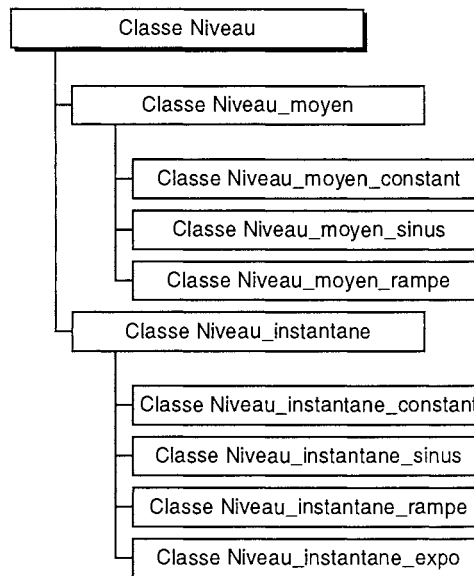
Classe Niveau

Classe Niveau_moyen

Classe Niveau_moyen_constant

Classe Niveau_moyen_sinus

Classe Niveau_moyen_rampe

Classe Niveau_instantane

Classe Niveau_instantane_constant

Classe Niveau_instantane_sinus

Classe Niveau_instantane_rampe

Classe Niveau_instantane_expo